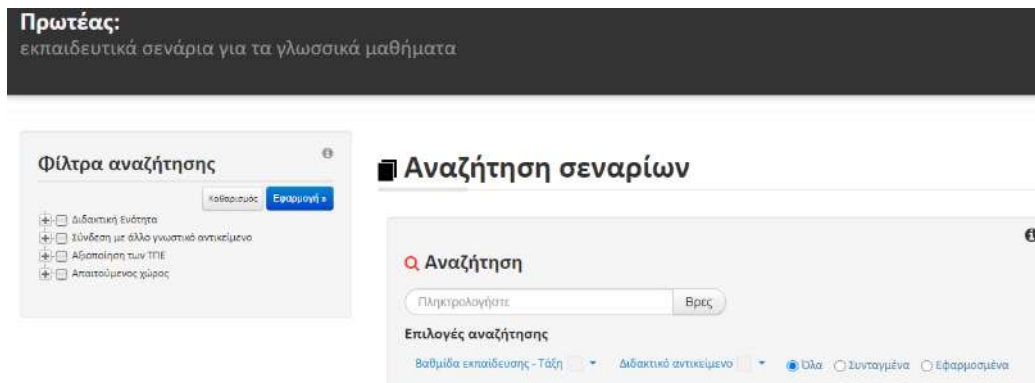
Πρωτέας:
εκπαιδευτικά σενάρια για τα γλωσσικά μαθήματα

Φίλτρα αναζήτησης

Καθαρισμός Εφαρμογή »

Διδακτική Ενότητα
Σύνδεση με άλλο γνωστικό αντικείμενο
Αξιοποίηση των ΤΠΕ
Απαιτούμενος χώρος

Αναζήτηση σεναρίων

Αναζήτηση

Πληκτρολογήστε
Βρες

Επιλογές αναζήτησης

Βαθμίδα εκπαίδευσης - Τάξη
Διδακτικό αντικείμενο
Όλα
Συνταγμένα
Εφαρμοσμένα